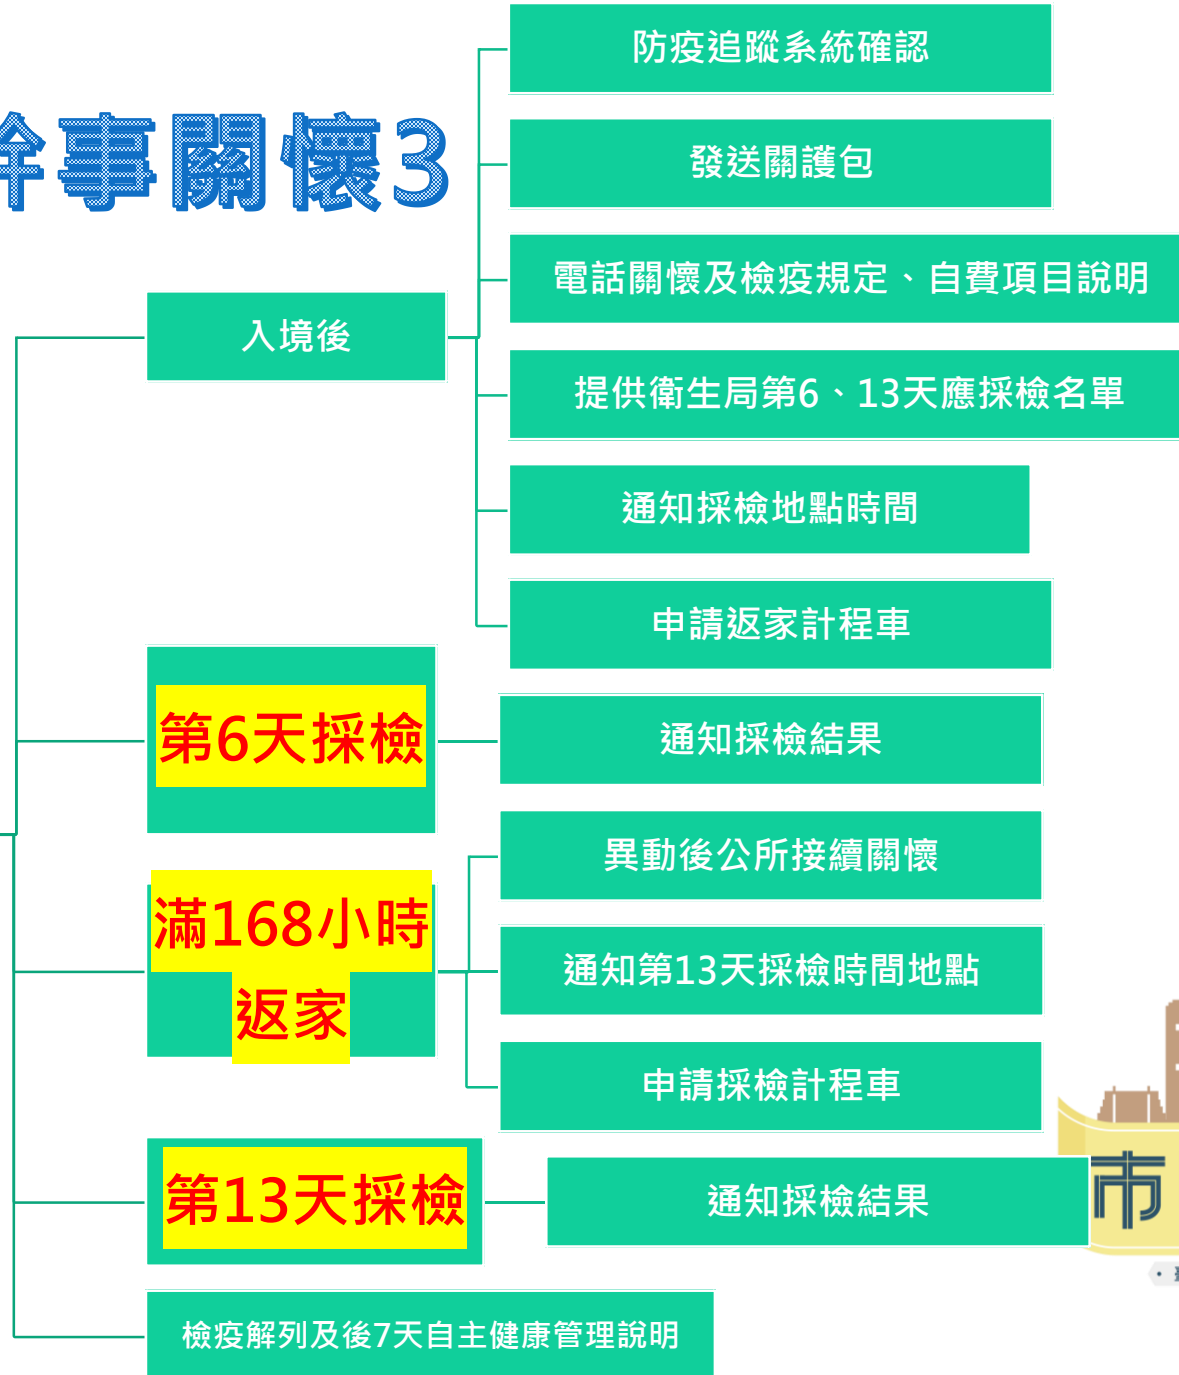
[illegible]事關懷3

入境後

防疫追蹤系統確認

發送關護包

電話關懷及檢疫規定、自費項目說明

提供衛生局第6、13天應採檢名單

通知採檢地點時間

申請返家計程車

第6天採檢

通知採檢結果

滿168小時返家

異動後公所接續關懷

通知第13天採檢時間地點

申請採檢計程車

第13天採檢

通知採檢結果

檢疫解列及後7天自主健康管理說明

市